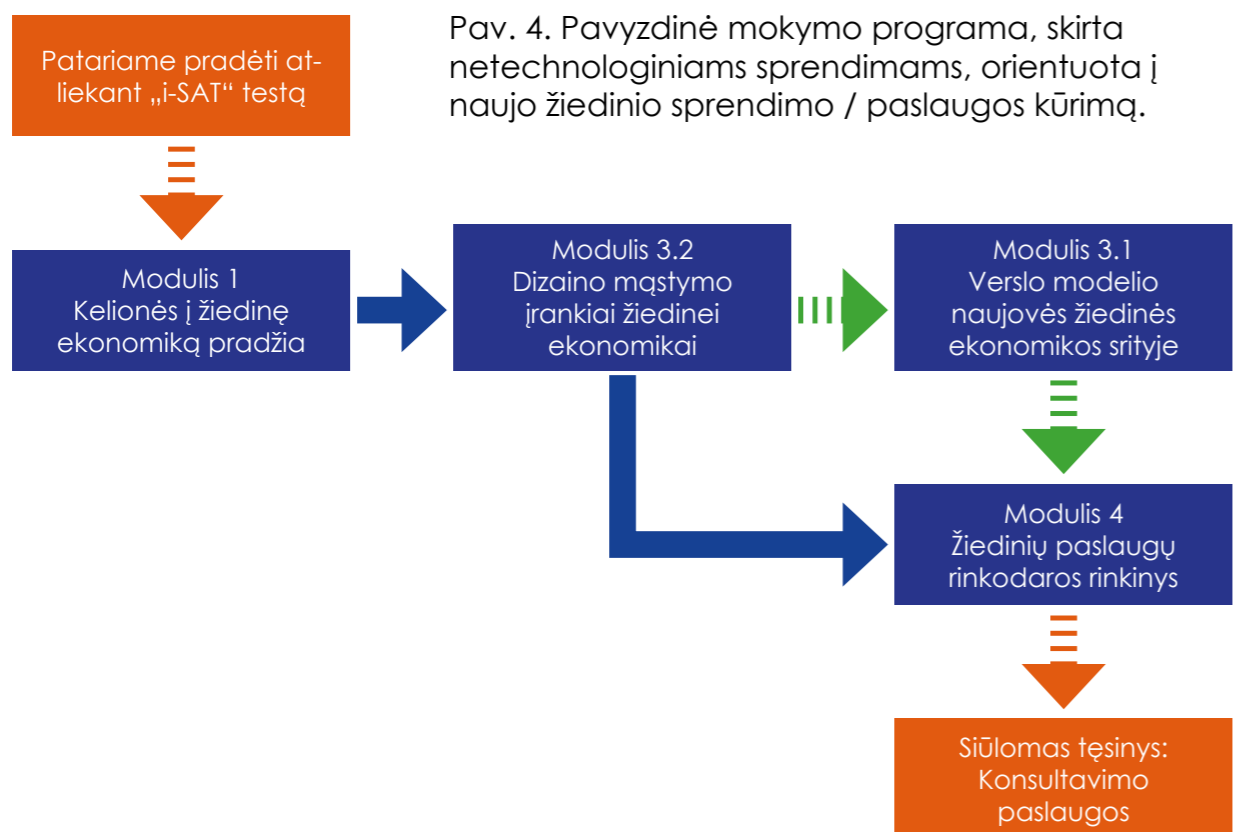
Pataria­me pradėti atliekant „i-SAT“ testą

Pav. 4. Pavyzdinė mokymo programa, skirta netechnologiniams sprendimams, orientuota į naujo žiedinio sprendimo / paslaugos kūrimą.

Modulis 1
Kelionės į žiedinę ekonomiką pradžia

Modulis 3.2
Dizaino mąstymo įrankiai žiedinei ekonomikai

Modulis 3.1
Verslo modelio naujovės žiedinės ekonomikos srityje

Modulis 4
Žiedinių paslaugų rinkodaros rinkinys

Siūlomas tęsinys:
Konsultavimo paslaugos